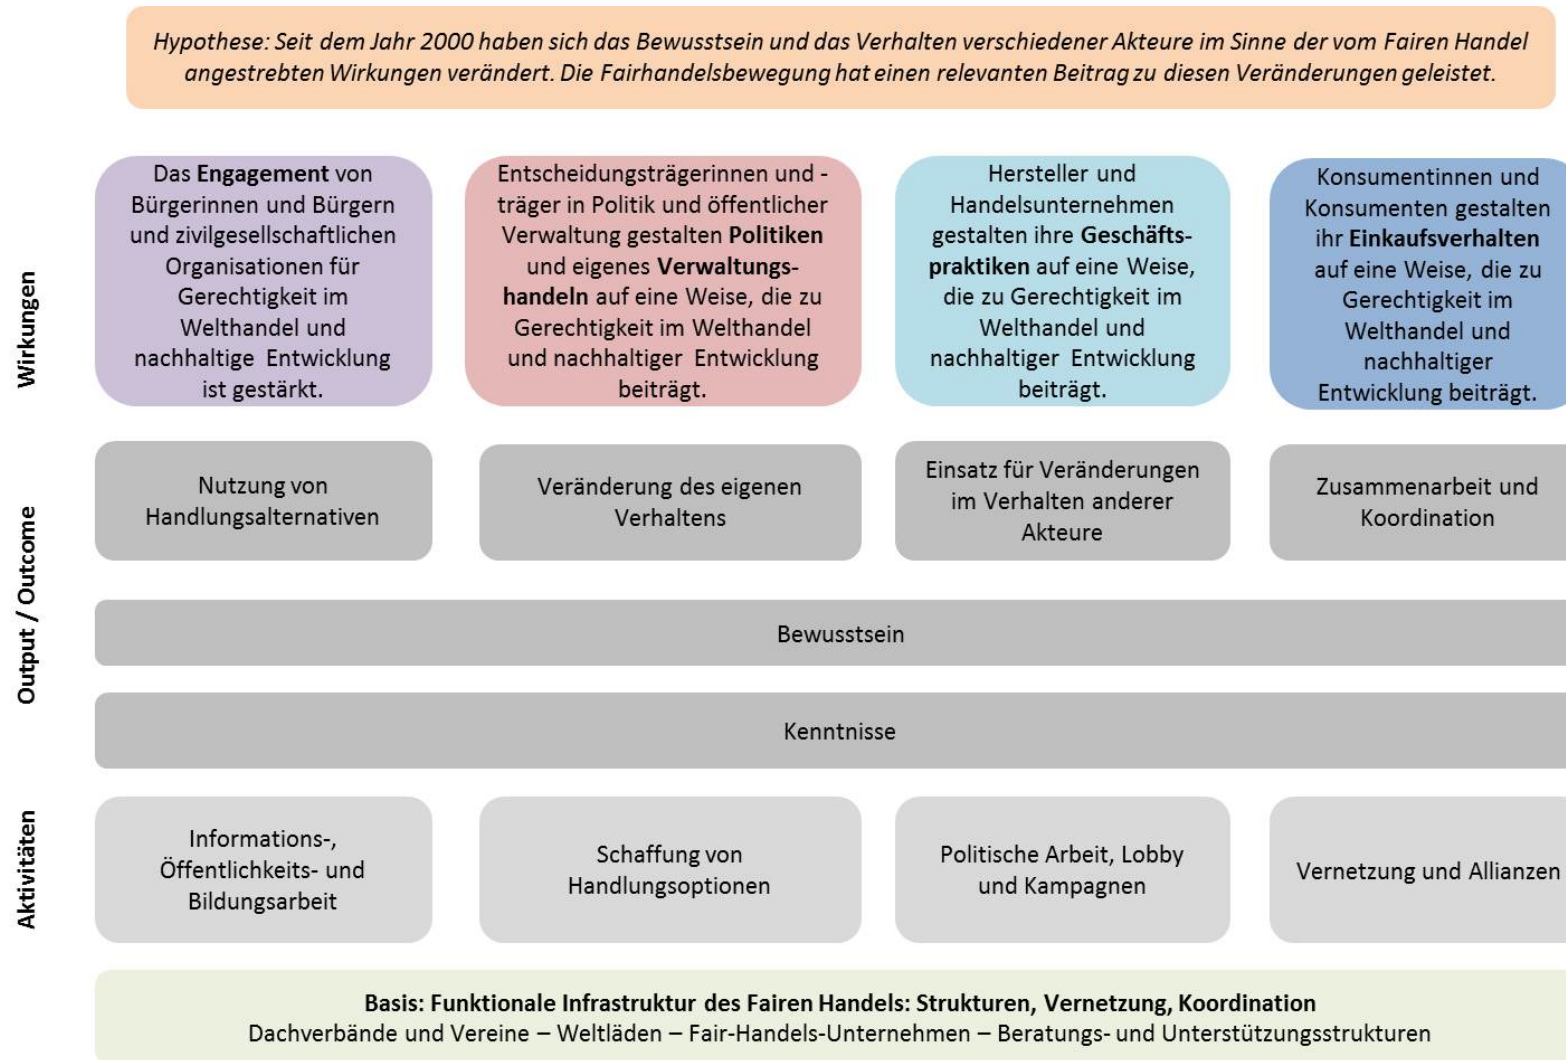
Hypothese: Seit dem Jahr 2000 haben sich das Bewusstsein und das Verhalten verschiedener Akteure im Sinne der vom Fairen Handel angestrebten Wirkungen verändert. Die Fairhandelsbewegung hat einen relevanten Beitrag zu diesen Veränderungen geleistet.

Wirkungen

Das **Engagement** von Bürgerinnen und Bürgern und zivilgesellschaftlichen Organisationen für Gerechtigkeit im Welthandel und nachhaltige Entwicklung ist gestärkt.

Entscheidungsträgerinnen und -träger in Politik und öffentlicher Verwaltung gestalten **Politiken** und eigenes **Verwaltungshandeln** auf eine Weise, die zu Gerechtigkeit im Welthandel und nachhaltiger Entwicklung beiträgt.

Hersteller und Handelsunternehmen gestalten ihre **Geschäftspraktiken** auf eine Weise, die zu Gerechtigkeit im Welthandel und nachhaltiger Entwicklung beiträgt.

Konsumentinnen und Konsumenten gestalten ihr **Einkaufsverhalten** auf eine Weise, die zu Gerechtigkeit im Welthandel und nachhaltiger Entwicklung beiträgt.

Output / Outcome

Nutzung von Handlungsalternativen

Veränderung des eigenen Verhaltens

Einsatz für Veränderungen im Verhalten anderer Akteure

Zusammenarbeit und Koordination

Bewusstsein

Kenntnisse

Aktivitäten

Informations-, Öffentlichkeits- und Bildungsarbeit

Schaffung von Handlungsoptionen

Politische Arbeit, Lobby und Kampagnen

Vernetzung und Allianzen

**Basis: Funktionale Infrastruktur des Fairen Handels: Strukturen, Vernetzung, Koordination**
Dachverbände und Vereine – Weltläden – Fair-Handels-Unternehmen – Beratungs- und Unterstützungsstrukturen